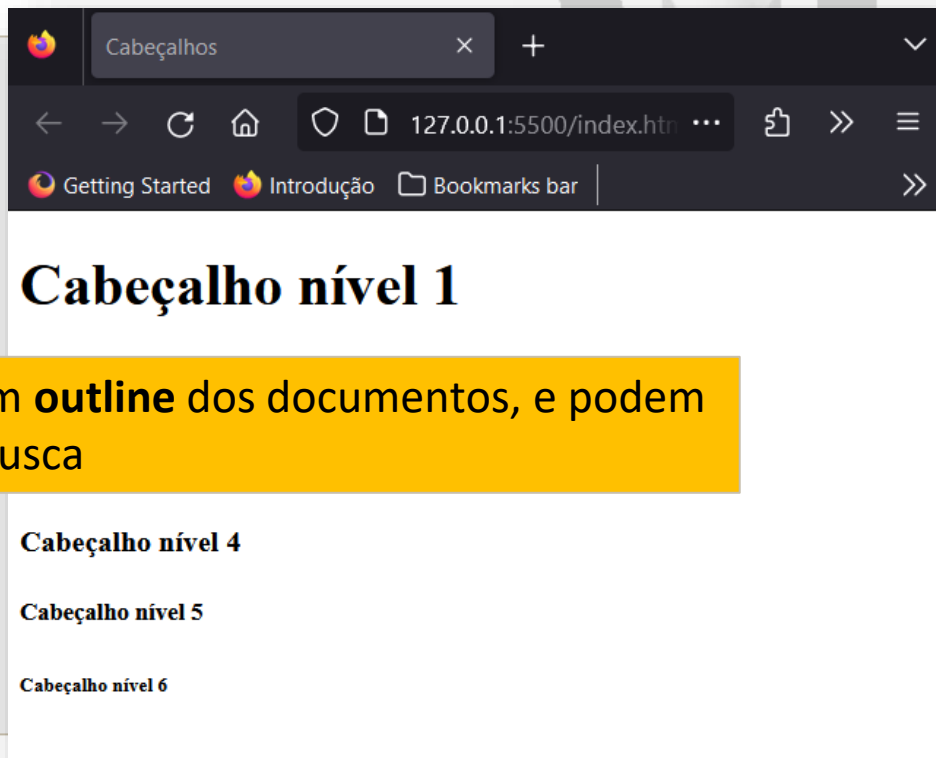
Cabeçalhos ×

127.0.0.1:5500/index.htn ···

Getting Started Introdução Bookmarks bar

Cabeçalho nível 1

m **outline** dos documentos, e podem usca

Cabeçalho nível 4

Cabeçalho nível 5

Cabeçalho nível 6